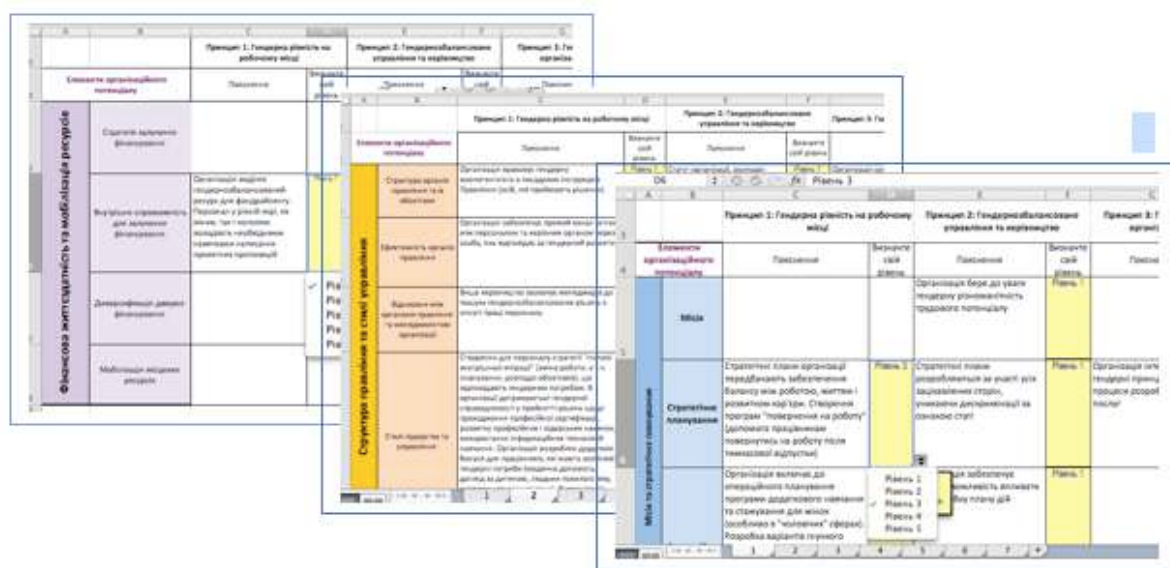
Принцип 1: Гендерна рівність на робочому місці

Принцип 2: Гендерно-збалансоване управління та керівництво

Принцип 3: Ге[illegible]

Елементи організаційного потенціалу

Пояснення

Визначте свій рівень

Фінансова життєздатність та мобілізація ресурсів

Стратегія залучення фінансування

Внутрішні спроможності для залучення фінансування

Організація виділяє гендерно-збалансований ресурс для фандрайзингу. Персонал у різній мірі, як жінки, так і чоловіки, володіють необхідними навичками написання проектних пропозицій

Диверсифікація джерел фінансування

Мобілізація місцевих ресурсів

Рівень

Принцип 1: Гендерна рівність на робочому місці

Принцип 2: Гендерно-збалансоване управління та керівництво

Принцип 3: Ге

Елементи організаційного потенціалу

Пояснення

Визначте свій рівень

Структура правління та стиль управління

Структура органів правління та їх обов'язки

Ефективність органів правління

Відносини між органами правління та менеджментом організації

Стиль лідерства та управління

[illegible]

D6 Рівень 3

Принцип 1: Гендерна рівність на робочому місці

Принцип 2: Гендерно-збалансоване управління та керівництво

Принцип 3: Г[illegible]

Елементи організаційного потенціалу

Пояснення

Визначте свій рівень

Пояснення

Визначте свій рівень

Місія та стратегічне планування

Місія

Організація бере до уваги гендерну різноманітність трудового потенціалу

Рівень 1

Стратегічне планування

Стратегічні плани організації передбачають забезпечення балансу між роботою, життям і розвитком кар'єри. Створення програм "повернення на роботу" (допомога працівникам повернутись на роботу після тимчасової відпустки)

Рівень 3

Стратегічні плани розробляються за участі усіх зацікавлених сторін, уникаючи дискримінації за ознакою статі

Рівень 1

Організація інте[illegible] гендерні принц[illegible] процеси розроб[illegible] послуг

Організація включає до операційного планування програми додаткового навчання та стажування для жінок (особливо в "чоловічих" сферах). Розробка варіантів гнучкого

Рівень 1
Рівень 2
Рівень 3
Рівень 4
Рівень 5

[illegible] забезпечує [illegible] можливість впливати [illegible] плану дій

Рівень 1

1 2 3 4 5 6 7